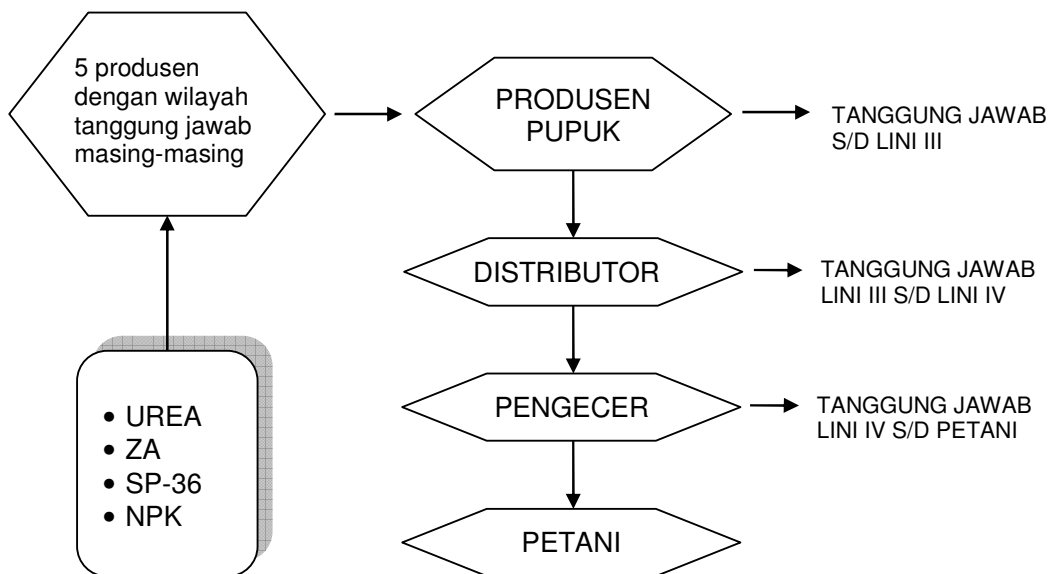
5 produsen dengan wilayah tanggung jawab masing-masing

PRODUSEN PUPUK

TANGGUNG JAWAB S/D LINI III

DISTRIBUTOR

TANGGUNG JAWAB LINI III S/D LINI IV

PENGECER

TANGGUNG JAWAB LINI IV S/D PETANI

PETANI

- UREA
- ZA
- SP-36
- NPK